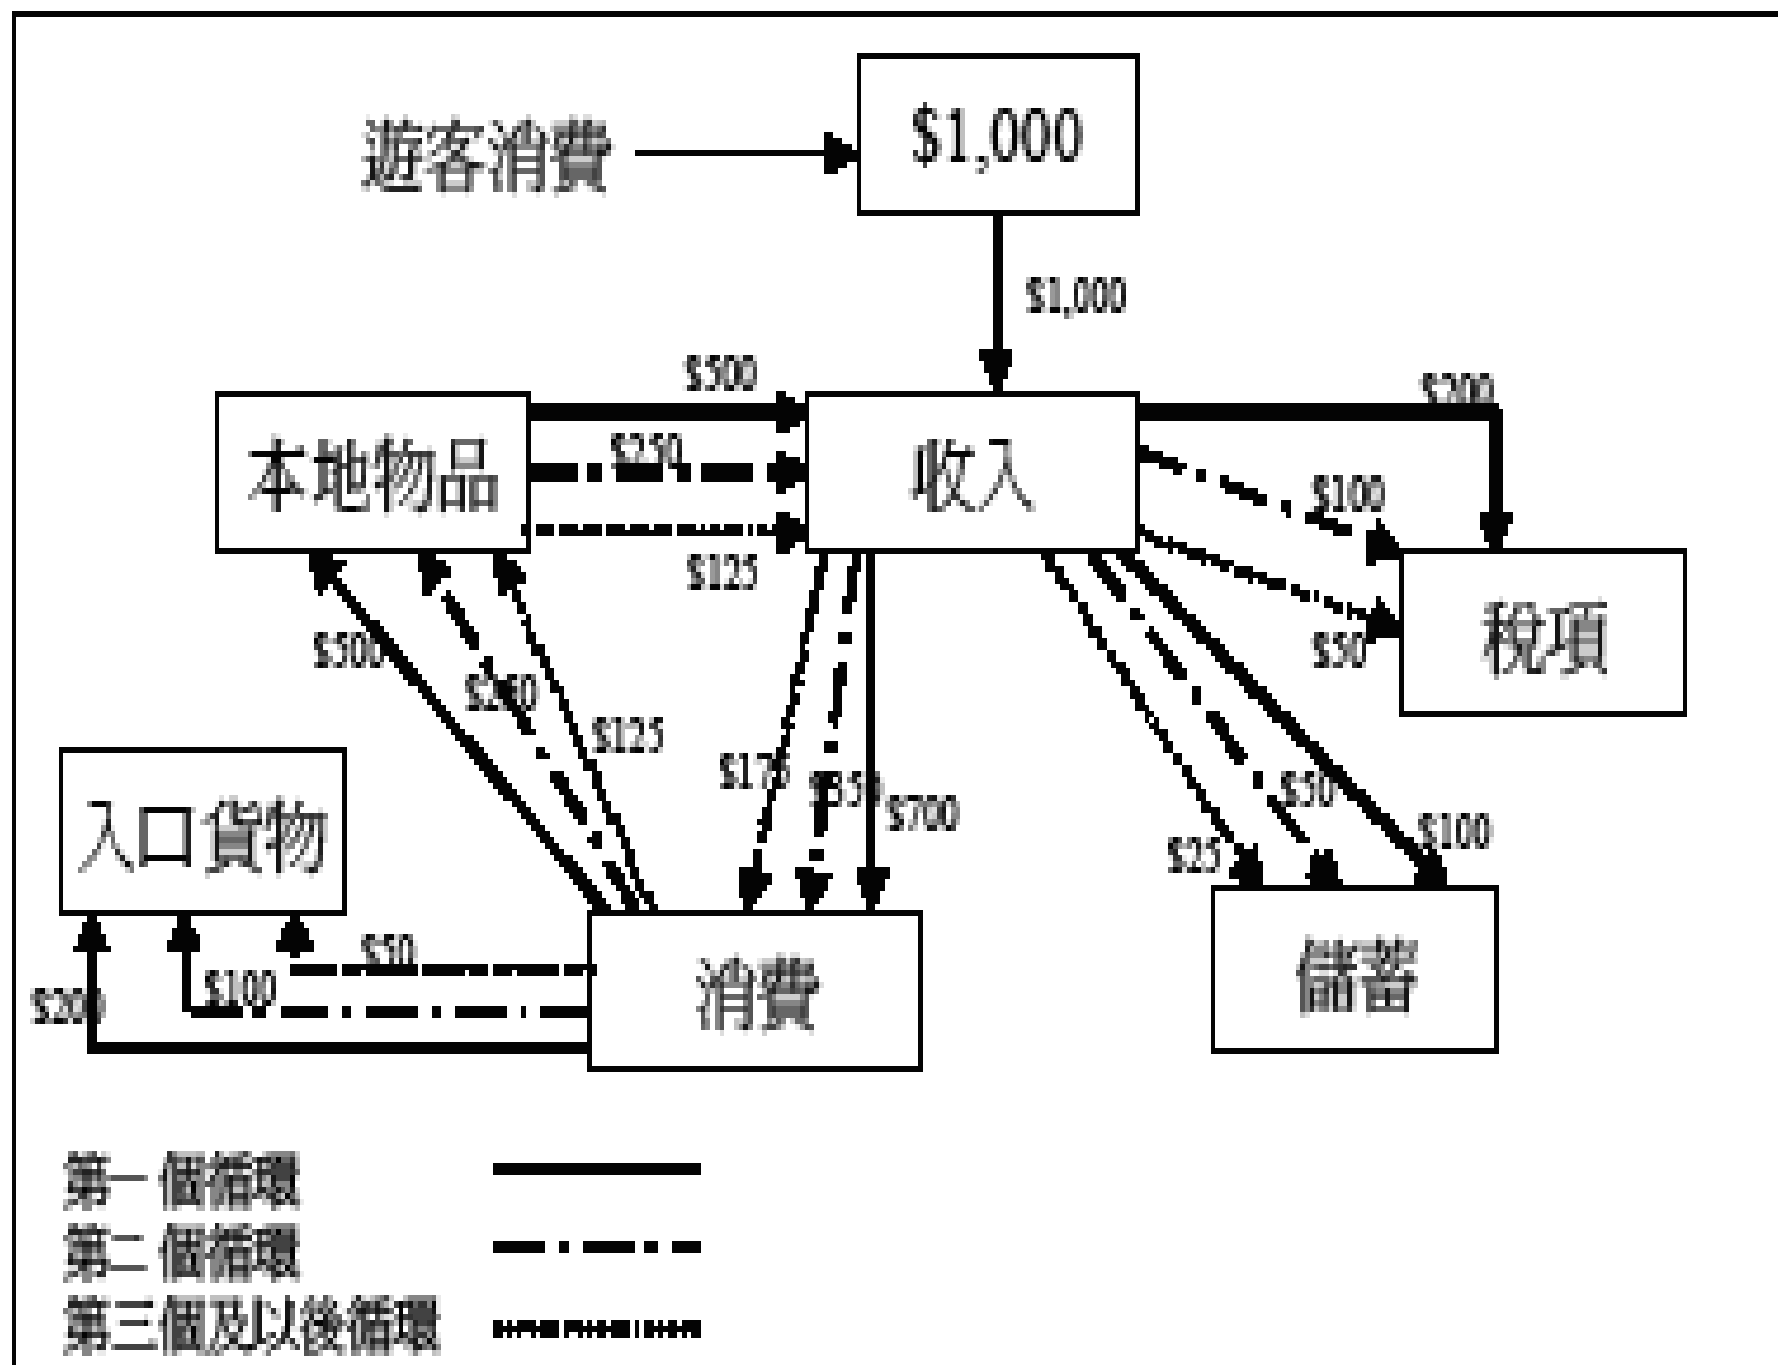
遊客消費

$1,000

$1,000

$500

$250

$125

本地物品

收入

$200

$100

$50

稅項

$500

$250

$125

$175

$350

$700

$50

$25

$100

入口貨物

$50

$100

$200

消費

儲蓄

第一個循環

第二個循環

第三個及以後循環